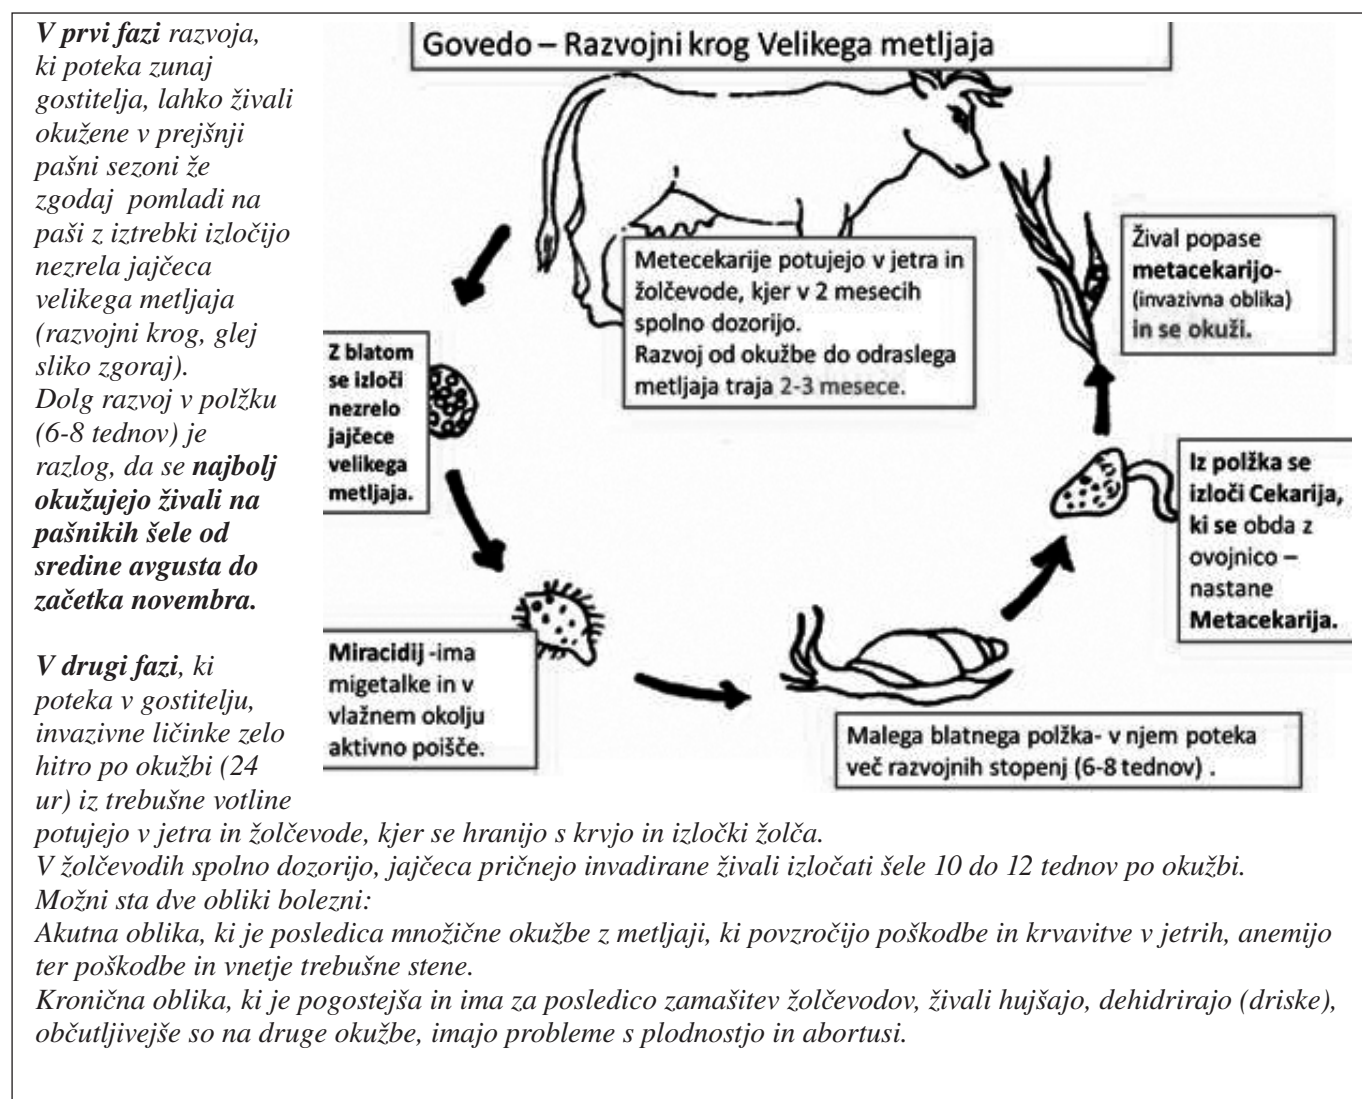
***V prvi fazi** razvoja, ki poteka zunaj gostitelja, lahko živali okužene v prejšnji pašni sezoni že zgodaj pomladi na paši z iztrebki izločijo nezrela jajčeca velikega metljaja (razvojni krog, glej sliko zgoraj). Dolg razvoj v polžku (6-8 tednov) je razlog, da se **najbolj okužujejo živali na pašnikih šele od sredine avgusta do začetka novembra.***

***V drugi fazi**, ki poteka v gostitelju, invazivne ličinke zelo hitro po okužbi (24 ur) iz trebušne votline*

Govedo – Razvojni krog Velikega metljaja

Metecekarije potujejo v jetra in žolčevode, kjer v 2 mesecih spolno dozorijo.
Razvoj od okužbe do odraslega metljaja traja 2-3 mesece.

Žival popase **metacekarijo-** (invazivna oblika) **in se okuži.**

**Z blatom se izloči nezrelo jajčece velikega metljaja.**

**Iz polžka se izloči Cekarija, ki se** obda z ovojnico – nastane **Metacekarija.**

**Miracidij** -ima migetalke in v vlažnem okolju aktivno poišče.

Malega blatnega polžka- v njem poteka več razvojnih stopenj (6-8 tednov) .

*potujejo v jetra in žolčevode, kjer se hranijo s krvjo in izločki žolča.*
*V žolčevodih spolno dozorijo, jajčeca pričnejo invadirane živali izločati šele 10 do 12 tednov po okužbi.*
*Možni sta dve obliki bolezni:*
*Akutna oblika, ki je posledica množične okužbe z metljaji, ki povzročijo poškodbe in krvavitve v jetrih, anemijo ter poškodbe in vnetje trebušne stene.*
*Kronična oblika, ki je pogostejša in ima za posledico zamašitev žolčevodov, živali hujšajo, dehidrirajo (driske), občutljivejše so na druge okužbe, imajo probleme s plodnostjo in abortusi.*